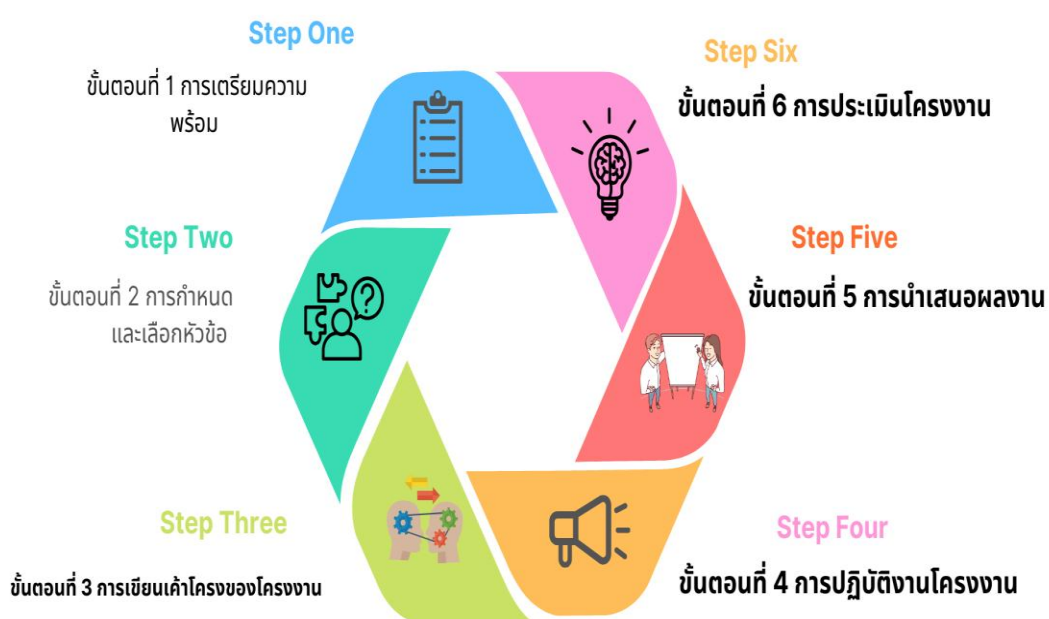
Step One

ขั้นตอนที่ 1 การเตรียมความพร้อม

Step Six

ขั้นตอนที่ 6 การประเมินโครงงาน

Step Two

ขั้นตอนที่ 2 การกำหนดและเลือกหัวข้อ

Step Five

ขั้นตอนที่ 5 การนำเสนอผลงาน

Step Three

ขั้นตอนที่ 3 การเขียนเค้าโครงของโครงงาน

Step Four

ขั้นตอนที่ 4 การปฏิบัติงานโครงงาน